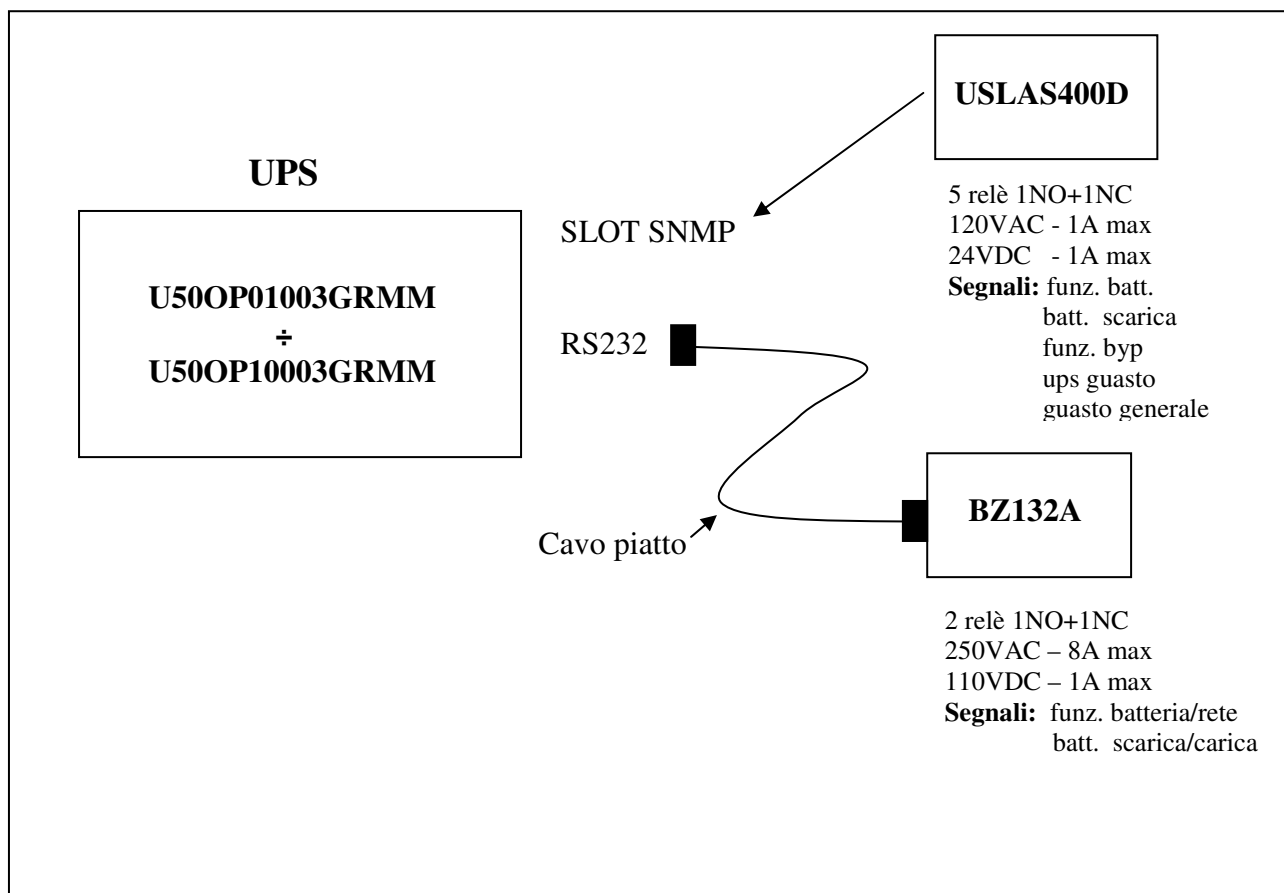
UPS

U50OP01003GRMM
÷
U50OP10003GRMM

SLOT SNMP

RS232

Cavo piatto

USLAS400D

5 relè 1NO+1NC
120VAC - 1A max
24VDC - 1A max
**Segnali:** funz. batt.
batt. scarica
funz. byp
ups guasto
guasto generale

BZ132A

2 relè 1NO+1NC
250VAC – 8A max
110VDC – 1A max
**Segnali:** funz. batteria/rete
batt. scarica/carica